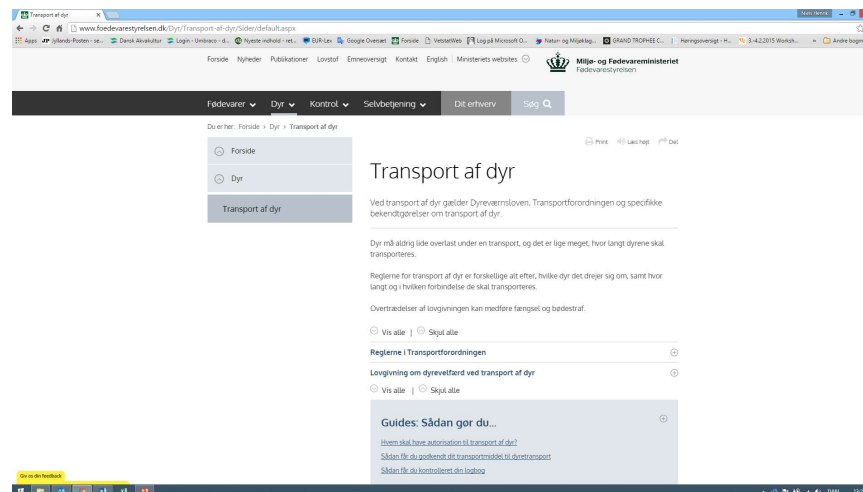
Transport af dyr

www.foedevarestyrelsen.dk/Dyr/Transport-af-dyr/Sider/default.aspx

Apps Jyllands-Posten - se... Dansk Akvakultur Login - Umbraco - d... Nyeste indhold - ret... EUR-Lex Google Oversæt Forside VetstatWeb Log på Microsoft O... Natur- og Miljøklag... GRAND TROPHEE C... Høringsoversigt - H... 3.-4.2.2015 Worksh... Andre bogm

Forside Nyheder Publikationer Lovstof Emneoversigt Kontakt English | Ministeriets websites

Miljø- og Fødevareministeriet
Fødevarestyrelsen

Fødevarer Dyr Kontrol Selvbetjening Dit erhverv Søg

Du er her: Forside > Dyr > Transport af dyr

Forside

Dyr

Transport af dyr

Print Læs højt Del

Transport af dyr

Ved transport af dyr gælder Dyreværnsloven, Transportforordningen og specifikke bekendtgørelser om transport af dyr.

Dyr må aldrig lide overlast under en transport, og det er lige meget, hvor langt dyrene skal transporteres.

Reglerne for transport af dyr er forskellige alt efter, hvilke dyr det drejer sig om, samt hvor langt og i hvilken forbindelse de skal transporteres.

Overtrædelser af lovgivningen kan medføre fængsel og bødestraf.

Vis alle | Skjul alle

Reglerne i Transportforordningen

Lovgivning om dyrevelfærd ved transport af dyr

Vis alle | Skjul alle

Guides: Sådan gør du...

Hvem skal have autorisation til transport af dyr?

Sådan får du godkendt dit transportmiddel til dyretransport

Sådan får du kontrolleret din logbog

Giv os din feedback